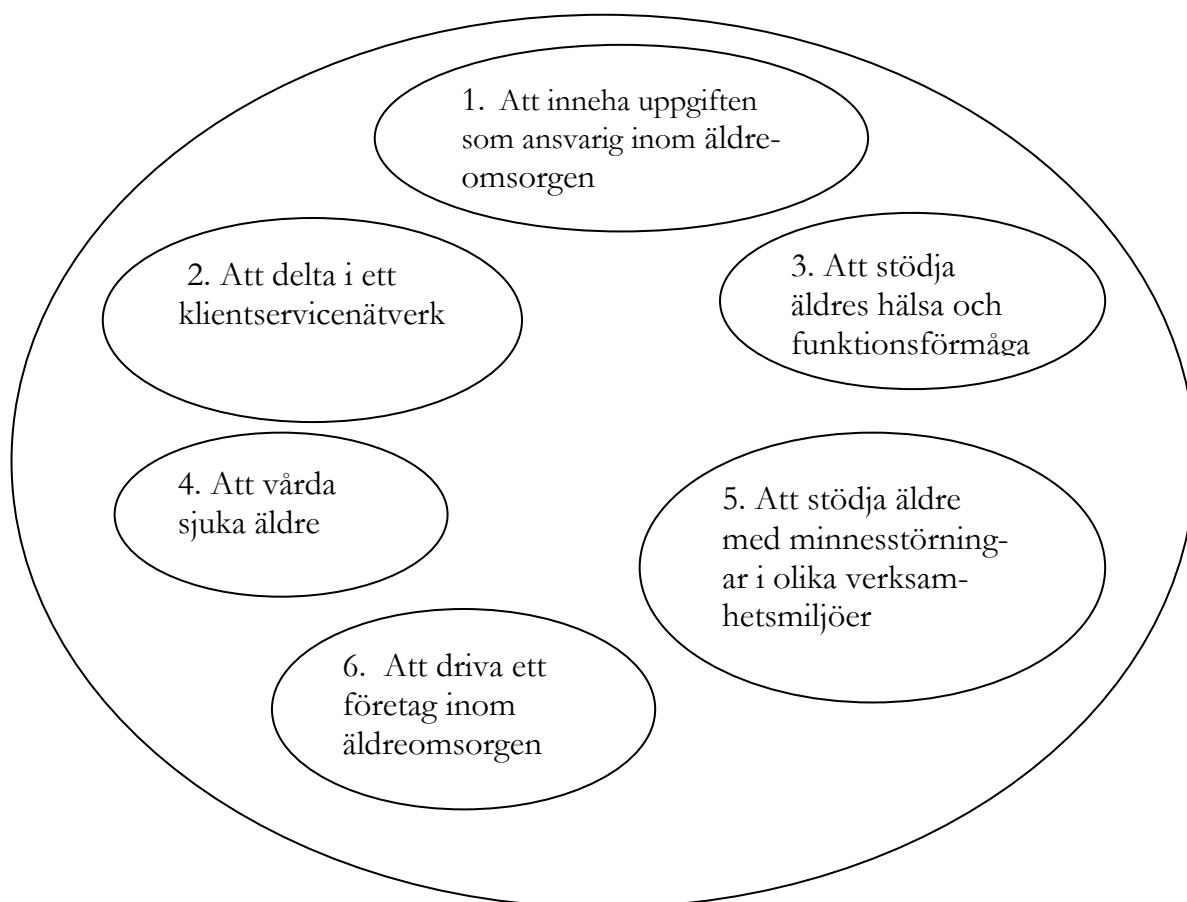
1. Att inneha uppgiften som ansvarig inom äldreomsorgen

2. Att delta i ett klientservicenätverk

3. Att stödja äldres hälsa och funktionsförmåga

4. Att vårda sjuka äldre

5. Att stödja äldre med minnesstörningar i olika verksamhetsmiljöer

6. Att driva ett företag inom äldreomsorgen